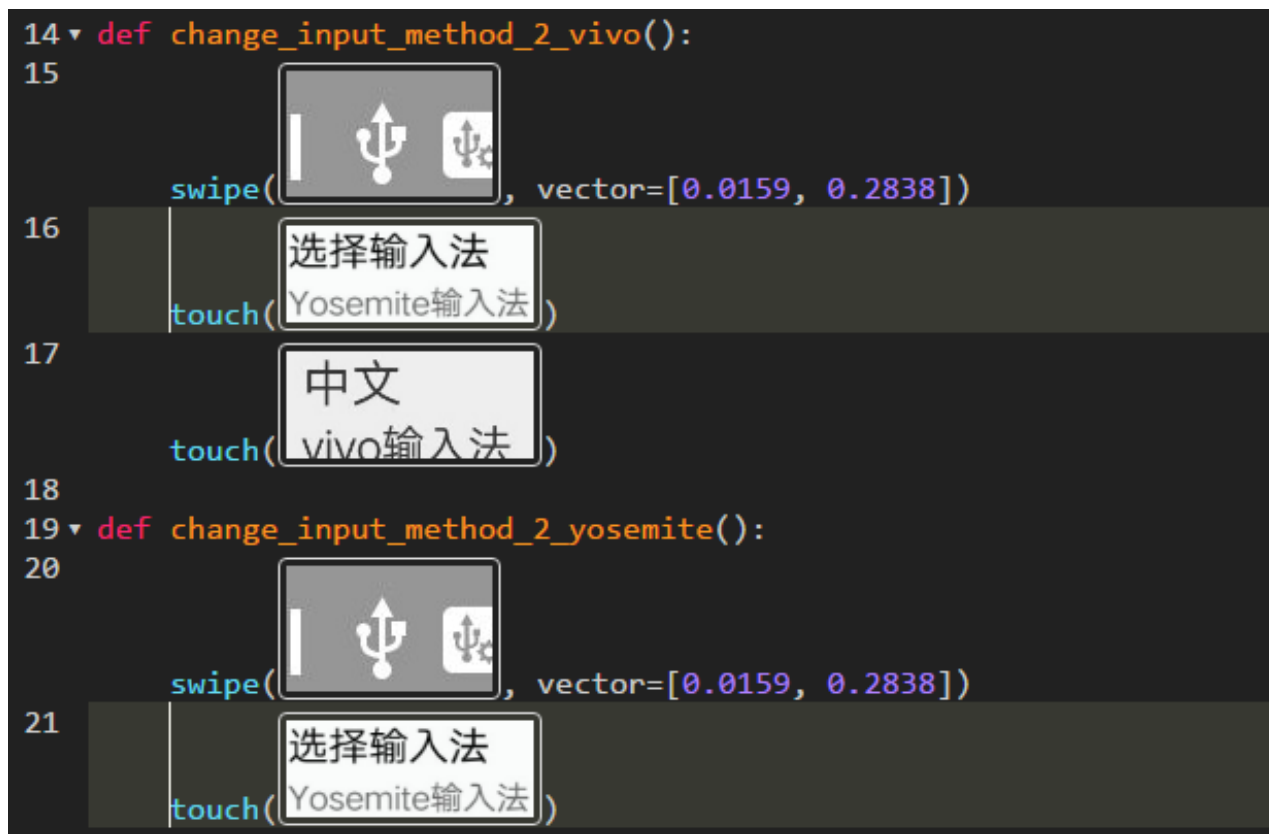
14 def change_input_method_2_vivo():
15 swipe(, vector=[0.0159, 0.2838])
16 touch(选择输入法 Yosemite输入法)
17 touch(中文 vivo输入法)
18
19 def change_input_method_2_yosemite():
20 swipe(, vector=[0.0159, 0.2838])
21 touch(选择输入法 Yosemite输入法)